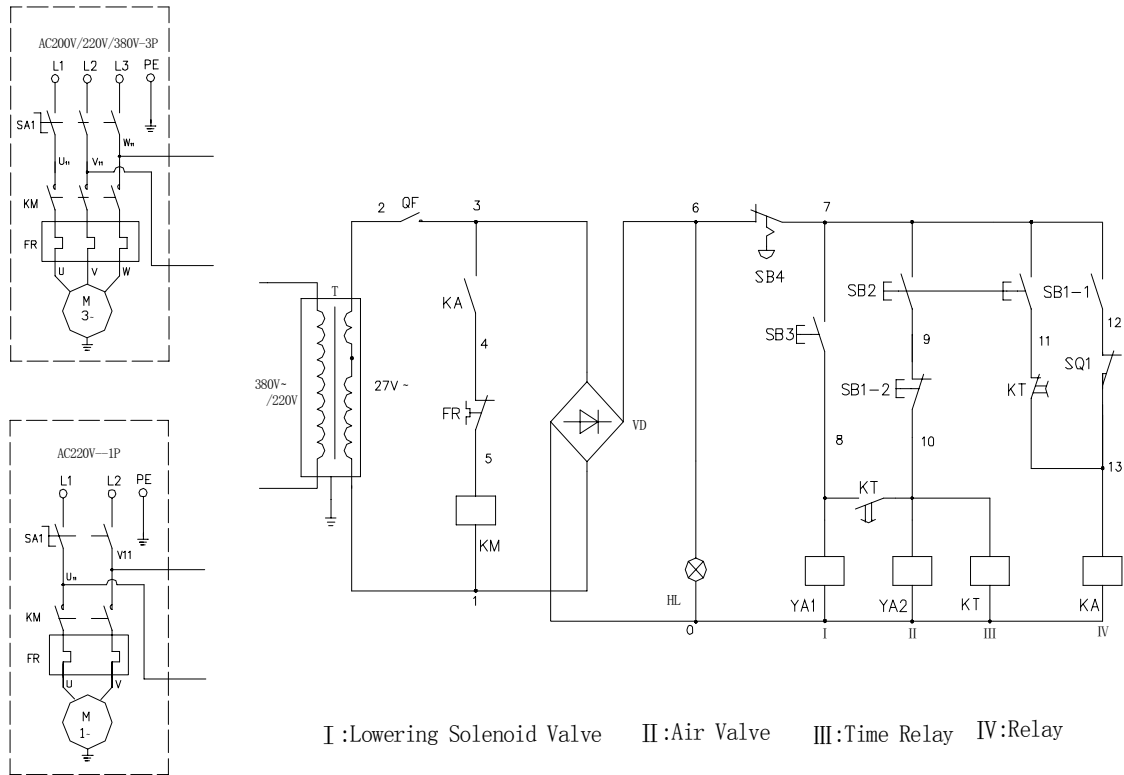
AC200V/220V/380V-3P

L1 L2 L3 PE

SA1

$U_{11}$ $V_{11}$ $W_{11}$

KM

FR

U V W

M 3~

AC220V—1P

L1 L2 PE

SA1

V11

$U_{11}$

KM

FR

U V

M 1~

380V~ /220V

T

27V ~

2 QF 3

KA

4

FR

5

KM

1

VD

6

SB4

7

HL

0

SB2

SB1-1

12

SB3

9

11

SQ1

SB1-2

KT

8

10

13

KT

YA1 YA2 KT KA

I II III IV

Ⅰ:Lowering Solenoid Valve Ⅱ:Air Valve Ⅲ:Time Relay Ⅳ:Relay